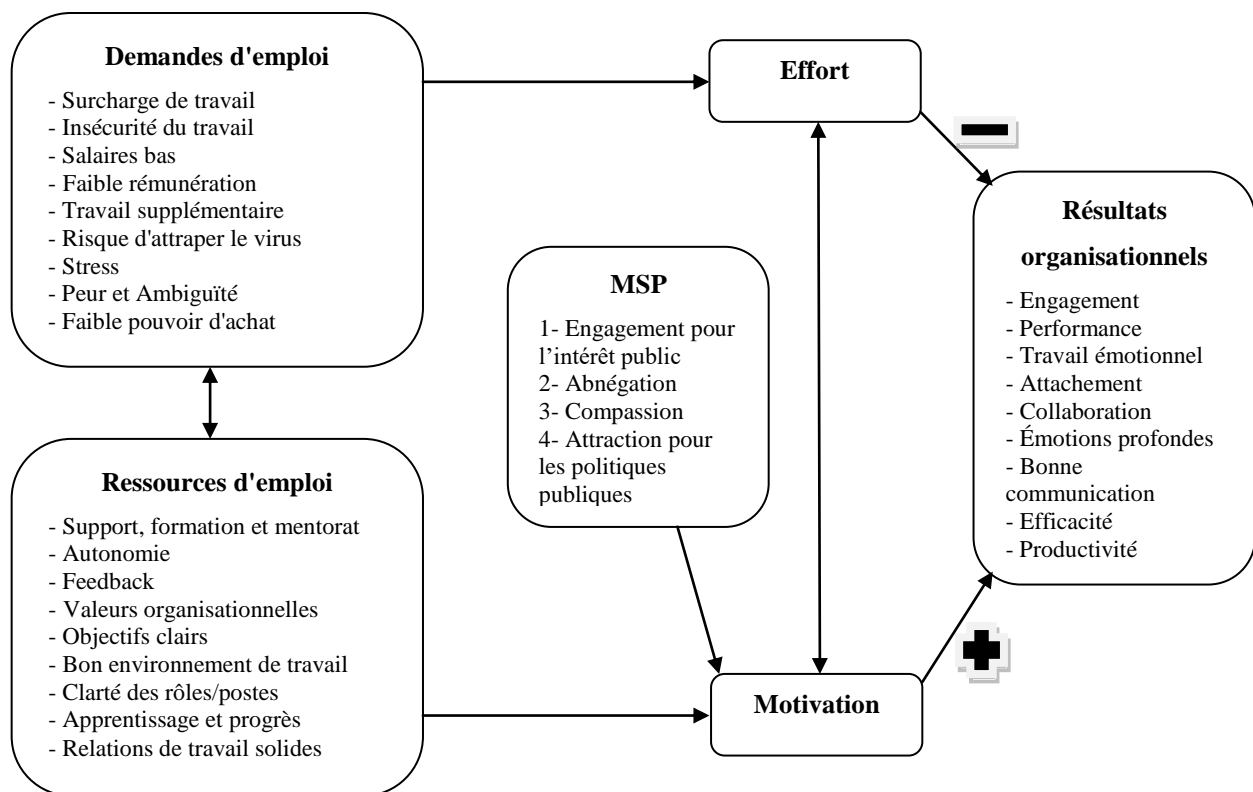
**Demandes d'emploi**

- Surcharge de travail
- Insécurité du travail
- Salaires bas
- Faible rémunération
- Travail supplémentaire
- Risque d'attraper le virus
- Stress
- Peur et Ambiguïté
- Faible pouvoir d'achat

**Effort**

**Résultats organisationnels**

- Engagement
- Performance
- Travail émotionnel
- Attachement
- Collaboration
- Émotions profondes
- Bonne communication
- Efficacité
- Productivité

**MSP**

1- Engagement pour l'intérêt public
2- Abnégation
3- Compassion
4- Attraction pour les politiques publiques

**Ressources d'emploi**

- Support, formation et mentorat
- Autonomie
- Feedback
- Valeurs organisationnelles
- Objectifs clairs
- Bon environnement de travail
- Clarté des rôles/postes
- Apprentissage et progrès
- Relations de travail solides

**Motivation**